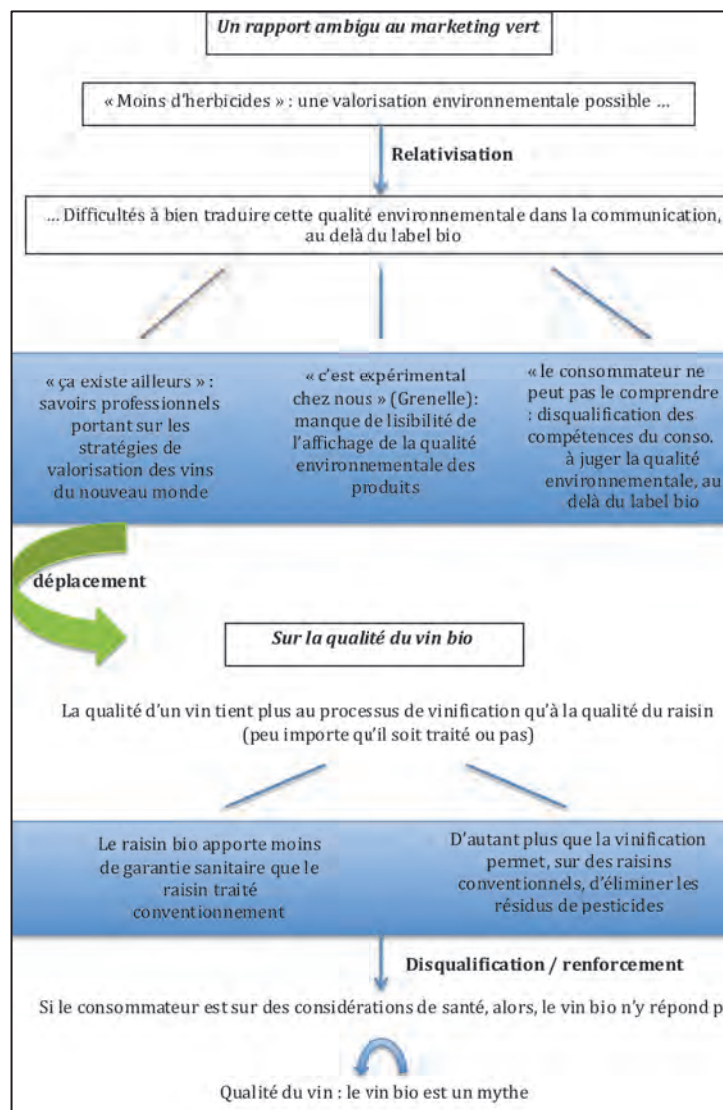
Un rapport ambigu au marketing vert

« Moins d'herbicides » : une valorisation environnementale possible ...

Relativisation

... Difficultés à bien traduire cette qualité environnementale dans la communication, au delà du label bio

« ça existe ailleurs » : savoirs professionnels portant sur les stratégies de valorisation des vins du nouveau monde

« c'est expérimental chez nous » (Grenelle): manque de lisibilité de l'affichage de la qualité environnementale des produits

« le consommateur ne peut pas le comprendre : disqualification des compétences du conso. à juger la qualité environnementale, au delà du label bio

déplacement

Sur la qualité du vin bio

La qualité d'un vin tient plus au processus de vinification qu'à la qualité du raisin (peu importe qu'il soit traité ou pas)

Le raisin bio apporte moins de garantie sanitaire que le raisin traité conventionnement

D'autant plus que la vinification permet, sur des raisins conventionnels, d'éliminer les résidus de pesticides

Disqualification / renforcement

Si le consommateur est sur des considérations de santé, alors, le vin bio n'y répond p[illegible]

Qualité du vin : le vin bio est un mythe